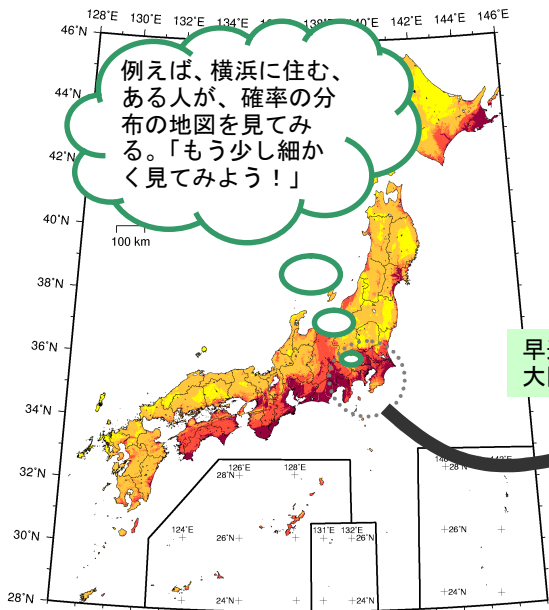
128°E 130°E 132°E 134°E 138°E 140°E 142°E 144°E 146°E

46°N
44°N
42°N
40°N
38°N
36°N
34°N
32°N
30°N
28°N

例えば、横浜に住む、ある人が、確率の分布の地図を見てみる。「もう少し細かく見てみよう！」

100 km

早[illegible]
大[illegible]

126°E 128°E
28°N
124°E
26°N
24°N
131°E 132°E
26°N
24°N
28°N
26°N
24°N